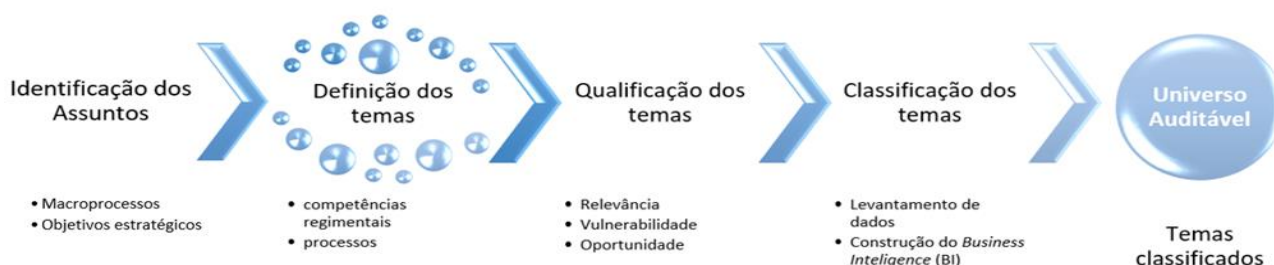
Identificação dos Assuntos

Definição dos temas

Qualificação dos temas

Classificação dos temas

Universo Auditável

• Macroprocessos
• Objetivos estratégicos

• competências regimentais
• processos

• Relevância
• Vulnerabilidade
• Oportunidade

• Levantamento de dados
• Construção do *Business Inteligence* (BI)

Temas classificados